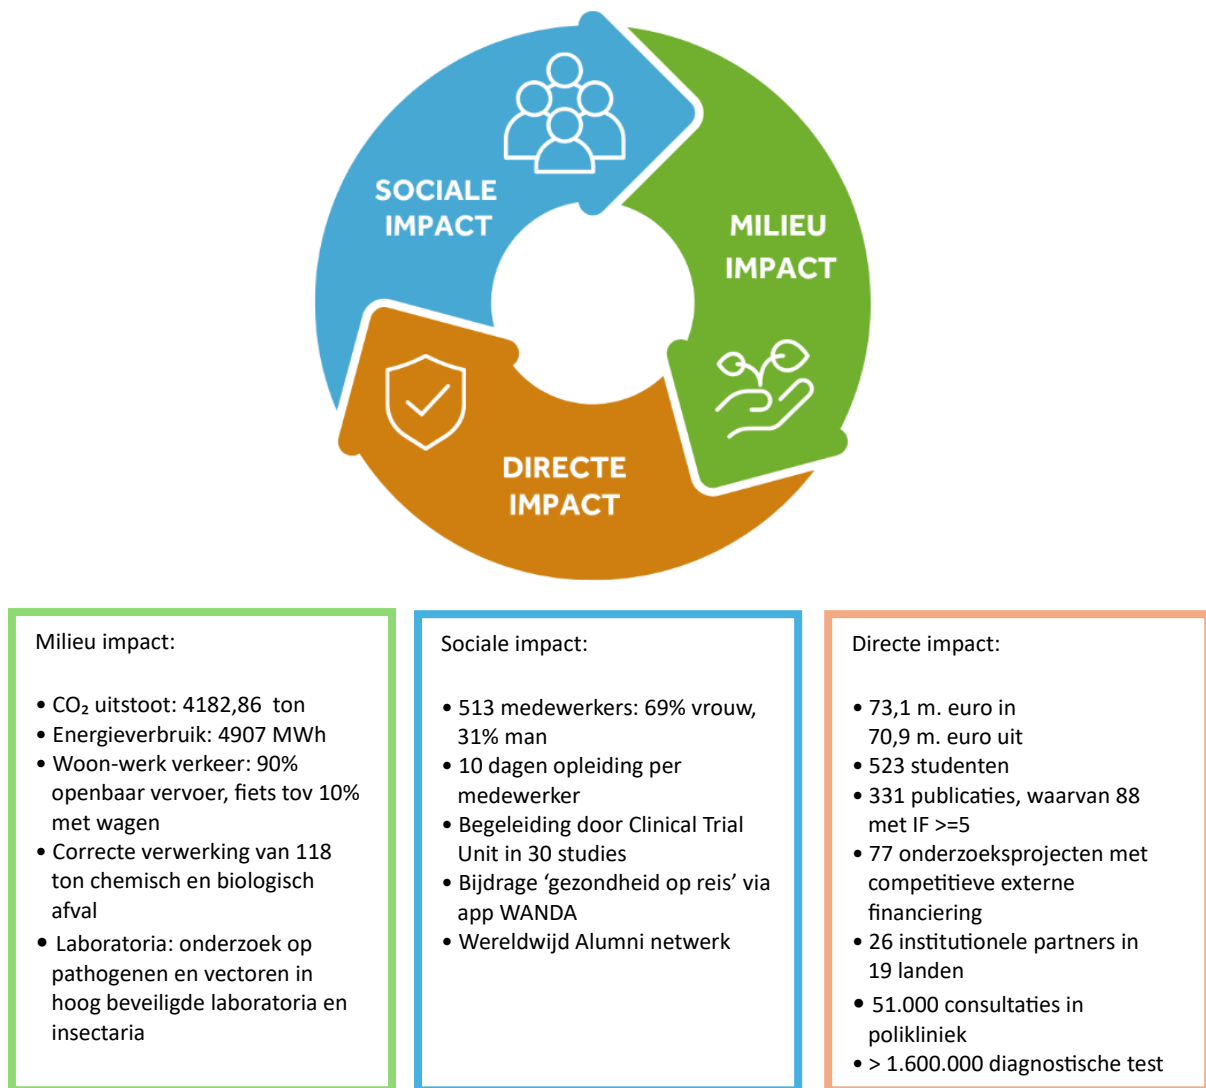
SOCIALE IMPACT

MILIEU IMPACT

DIRECTE IMPACT

Milieu impact:

• $CO_2$ uitstoot: 4182,86 ton
• Energieverbruik: 4907 MWh
• Woon-werk verkeer: 90% openbaar vervoer, fiets tov 10% met wagen
• Correcte verwerking van 118 ton chemisch en biologisch afval
• Laboratoria: onderzoek op pathogenen en vectoren in hoog beveiligde laboratoria en insectaria

Sociale impact:

• 513 medewerkers: 69% vrouw, 31% man
• 10 dagen opleiding per medewerker
• Begeleiding door Clinical Trial Unit in 30 studies
• Bijdrage ‘gezondheid op reis’ via app WANDA
• Wereldwijd Alumni netwerk

Directe impact:

• 73,1 m. euro in 70,9 m. euro uit
• 523 studenten
• 331 publicaties, waarvan 88 met IF >=5
• 77 onderzoeksprojecten met competitieve externe financiering
• 26 institutionele partners in 19 landen
• 51.000 consultaties in polikliniek
• > 1.600.000 diagnostische test